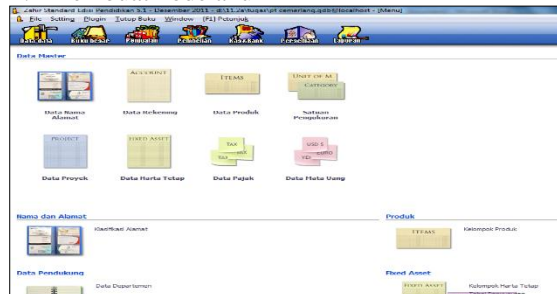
Zahir Standard Edisi Pendidikan 5.1 - Desember 2011 - d:\11.Ja\tugas\pt cemerlang.gdb@localhost - [Menu]

File Setting Plugin Tutup Buku Window [F1] Petunjuk

Data Data Buku Besar Penjualan Pembelian Kas&Bank Persediaan Laporan

Data Master

Data Nama Alamat

ACCOUNT
Data Rekening

ITEMS
Data Produk

UNIT OF M CATEGORY
Satuan Pengukuran

PROJECT
Data Proyek

FIXED ASSET
Data Harta Tetap

TAX
Data Pajak

USD
Data Mata Uang

Nama dan Alamat

Klasifikasi Alamat

Produk

ITEMS
Kelompok Produk

Data Pendukung

Data Departemen

Fixed Asset

FIXED ASSET
Kelompok Harta Tetap